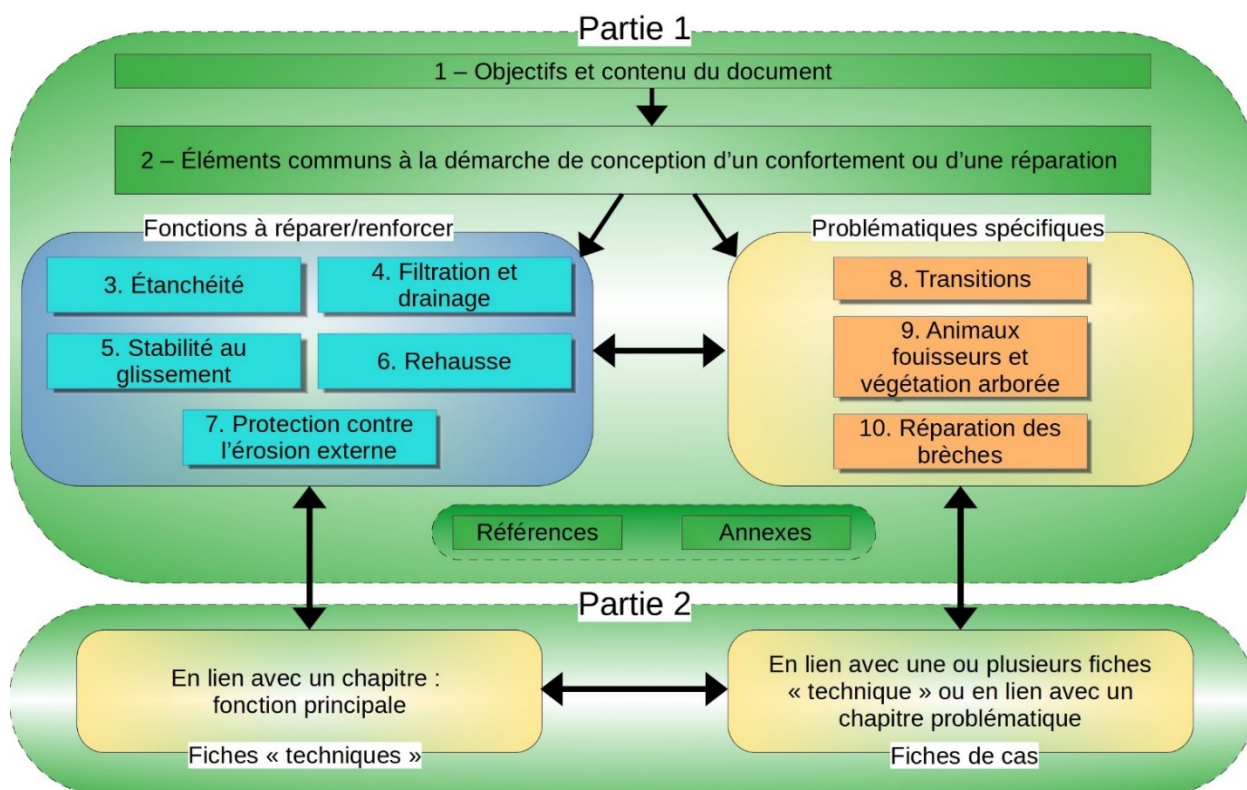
Partie 1

1 – Objectifs et contenu du document

2 – Éléments communs à la démarche de conception d'un confortement ou d'une réparation

Fonctions à réparer/renforcer

3. Étanchéité

4. Filtration et drainage

5. Stabilité au glissement

6. Rehausse

7. Protection contre l'érosion externe

Problématiques spécifiques

8. Transitions

9. Animaux fouisseurs et végétation arborée

10. Réparation des brèches

Références

Annexes

Partie 2

En lien avec un chapitre : fonction principale

Fiches « techniques »

En lien avec une ou plusieurs fiches « technique » ou en lien avec un chapitre problématique

Fiches de cas